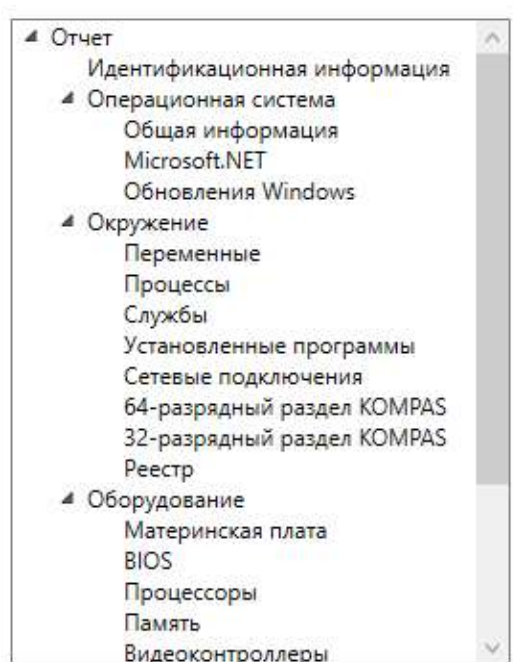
Отчет
Идентификационная информация
Операционная система
Общая информация
Microsoft.NET
Обновления Windows
Окружение
Переменные
Процессы
Службы
Установленные программы
Сетевые подключения
64-разрядный раздел KOMPAS
32-разрядный раздел KOMPAS
Реестр
Оборудование
Материнская плата
BIOS
Процессоры
Память
Видеоконтроллеры